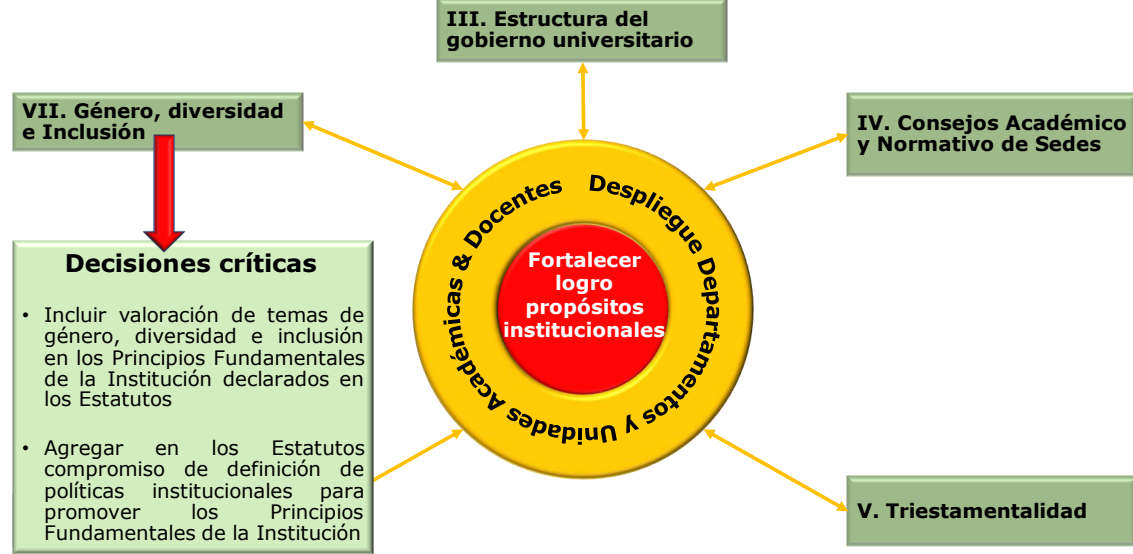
III. Estructura del gobierno universitario

VII. Género, diversidad e Inclusión

IV. Consejos Académico y Normativo de Sedes

Decisiones críticas

• Incluir valoración de temas de género, diversidad e inclusión en los Principios Fundamentales de la Institución declarados en los Estatutos

• Agregar en los Estatutos compromiso de definición de políticas institucionales para promover los Principios Fundamentales de la Institución

Despliegue Departamentos y Unidades Académicas & Docentes

Fortalecer logro propósitos institucionales

V. Triestamentalidad